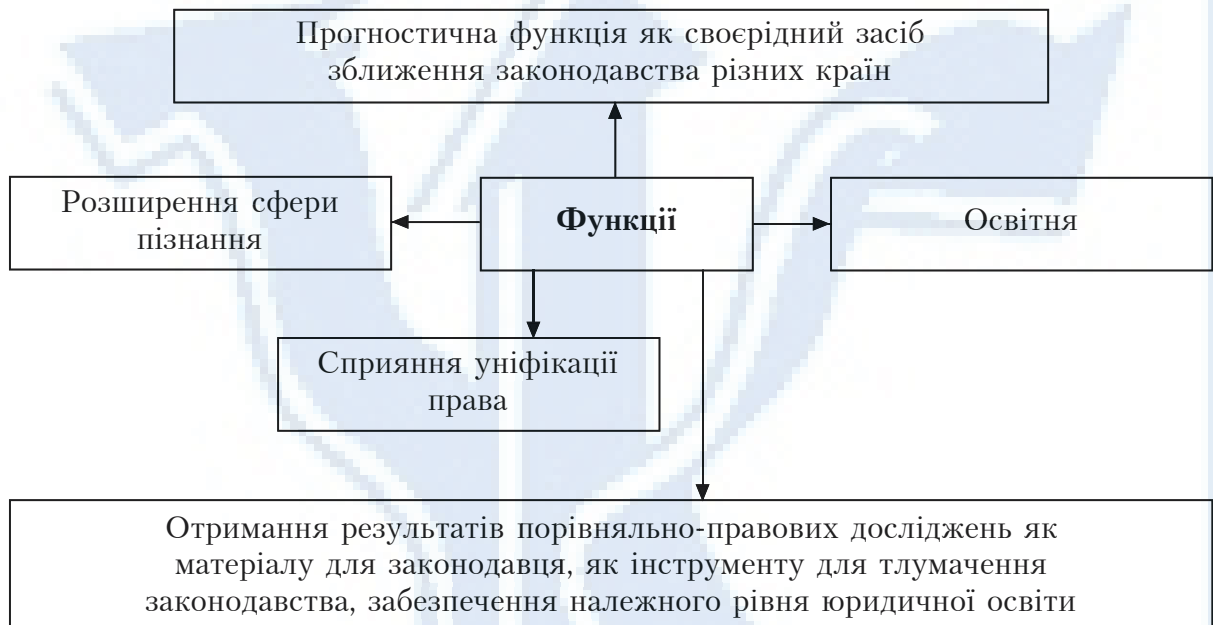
Прогностична функція як своєрідний засіб зближення законодавства різних країн

Розширення сфери пізнання

Функції

Освітня

Сприяння уніфікації права

Отримання результатів порівняльно-правових досліджень як матеріалу для законодавця, як інструменту для тлумачення законодавства, забезпечення належного рівня юридичної освіти